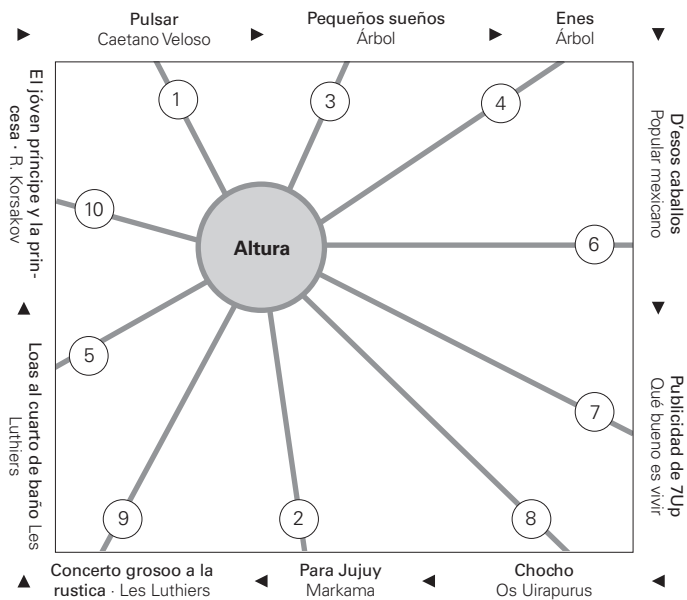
Pulsar
Caetano Veloso

Pequeños sueños
Árbol

Enes
Árbol

D'esos caballos
Popular mexicano

Publicidad de 7Up
Qué bueno es vivir

Chocho
Os Uirapurus

Para Jujuy
Markama

Concerto grosoo a la rustica · Les Luthiers

Loas al cuarto de baño Les Luthiers

El jóven príncipe y la princesa · R. Korsakov

Altura

1

3

4

10

6

5

7

9

2

8